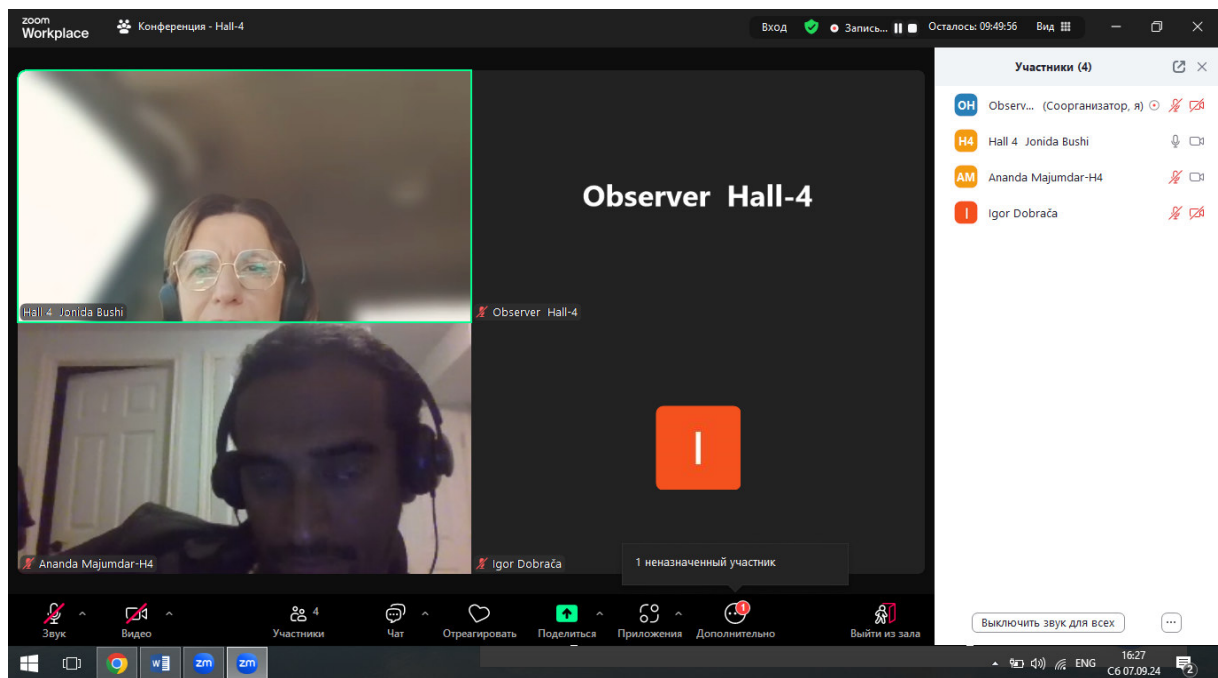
zoom Workplace Конференция - Hall-4

Вход Запись... Осталось: 09:49:56 Вид

Участники (4)

OH Observ... (Соорганизатор, я)
H4 Hall 4 Jonida Bushi
AM Ananda Majumdar-H4
I Igor Dobrača

Observer Hall-4

Hall 4 Jonida Bushi
Observer Hall-4
Ananda Majumdar-H4
Igor Dobrača

I

1 неназначенный участник

Звук
Видео
Участники 4
Чат
Отреагировать
Поделиться
Приложения
Дополнительно 1
Выйти из зала

Выключить звук для всех
...

ENG 16:27 Сб 07.09.24 2